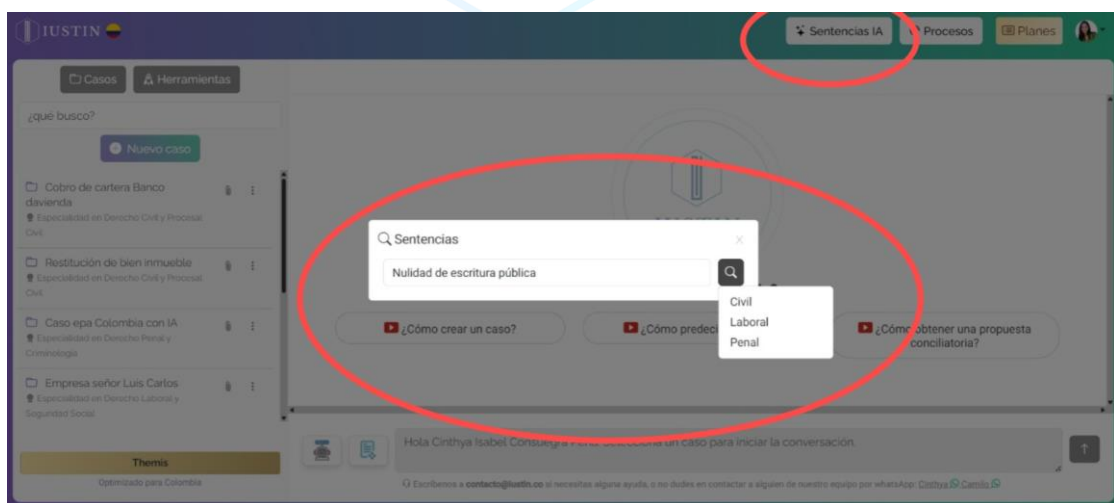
IUSTIN

Sentencias IA
Procesos
Planes

Casos
Herramientas

¿qué busco?

Nuevo caso

Cobro de cartera Banco davienda
Especialidad en Derecho Civil y Procesal Civil

Restitución de bien inmueble
Especialidad en Derecho Civil y Procesal Civil

Caso epa Colombia con IA
Especialidad en Derecho Penal y Criminología

Empresa señor Luis Carlos
Especialidad en Derecho Laboral y Seguridad Social

Themis
Optimizado para Colombia

Sentencias

Nulidad de escritura pública

Civil
Laboral
Penal

¿Cómo crear un caso?
¿Cómo predeci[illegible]
¿Cóm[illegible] obtener una propuesta conciliatoria?

Hola Cinthya Isabel Consuegra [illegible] selecciona un caso para iniciar la conversación.

Escríbenos a contacto@iustin.co si necesitas alguna ayuda, o no dudes en contactar a alguien de nuestro equipo por whatsApp: Cinthya Camilo